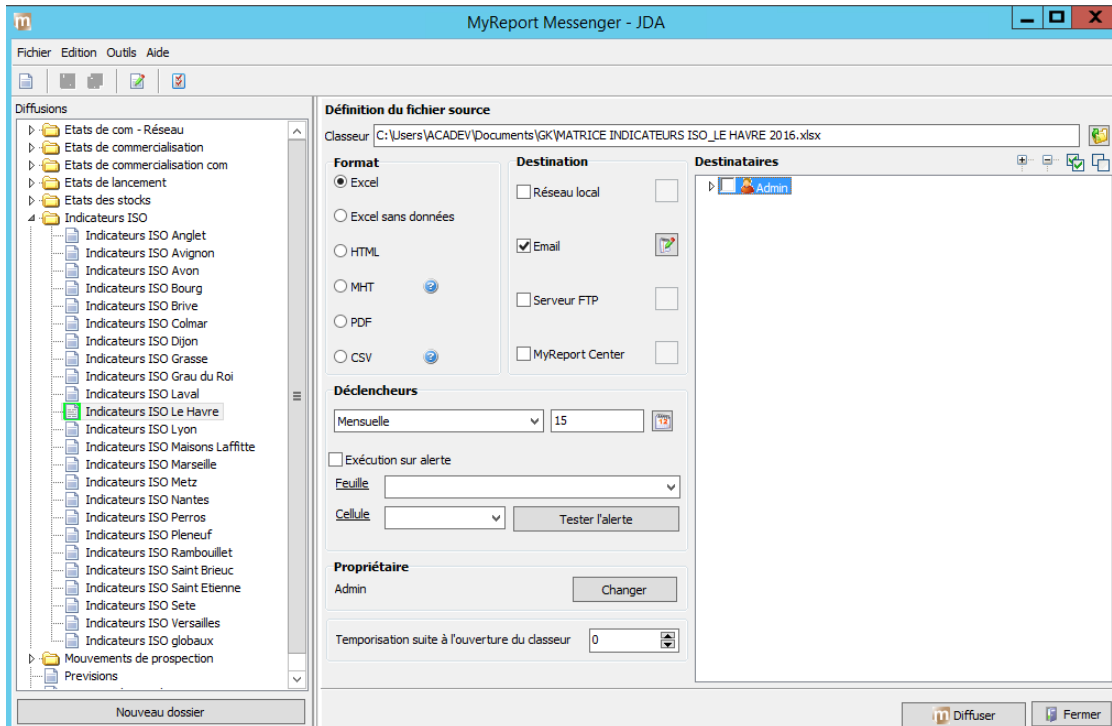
MyReport Messenger - JDA

Fichier Edition Outils Aide

Diffusions

Etats de com - Réseau
Etats de commercialisation
Etats de commercialisation com
Etats de lancement
Etats des stocks
Indicateurs ISO
Indicateurs ISO Anglet
Indicateurs ISO Avignon
Indicateurs ISO Avon
Indicateurs ISO Bourg
Indicateurs ISO Brive
Indicateurs ISO Colmar
Indicateurs ISO Dijon
Indicateurs ISO Grasse
Indicateurs ISO Grau du Roi
Indicateurs ISO Laval
Indicateurs ISO Le Havre
Indicateurs ISO Lyon
Indicateurs ISO Maisons Laffitte
Indicateurs ISO Marseille
Indicateurs ISO Metz
Indicateurs ISO Nantes
Indicateurs ISO Perros
Indicateurs ISO Pleneuf
Indicateurs ISO Rambouillet
Indicateurs ISO Saint Brieuc
Indicateurs ISO Saint Etienne
Indicateurs ISO Sete
Indicateurs ISO Versailles
Indicateurs ISO globaux
Mouvements de prospection
Previsions

Nouveau dossier

Définition du fichier source

Classeur C:\Users\ACADEV\Documents\GK\MATRICE INDICATEURS ISO_LE HAVRE 2016.xlsx

Format
Excel
Excel sans données
HTML
MHT
PDF
CSV

Destination
Réseau local
Email
Serveur FTP
MyReport Center

Destinataires
Admin

Déclencheurs
Mensuelle
15
Exécution sur alerte
Feuille
Cellule
Tester l'alerte

Propriétaire
Admin
Changer

Temporisation suite à l'ouverture du classeur 0

Diffuser
Fermer